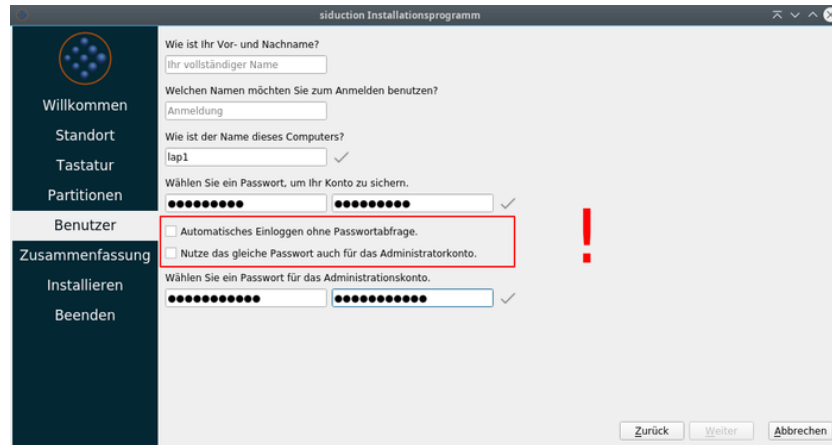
siduction Installationsprogramm

Willkommen
Standort
Tastatur
Partitionen
Benutzer
Zusammenfassung
Installieren
Beenden

Wie ist Ihr Vor- und Nachname?
Ihr vollständiger Name

Welchen Namen möchten Sie zum Anmelden benutzen?
Anmeldung

Wie ist der Name dieses Computers?
lap1

Wählen Sie ein Passwort, um Ihr Konto zu sichern.
●●●●●●●●● ●●●●●●●●●

Automatisches Einloggen ohne Passwortabfrage.
Nutze das gleiche Passwort auch für das Administratorkonto.

!

Wählen Sie ein Passwort für das Administrationskonto.
●●●●●●●●●●● ●●●●●●●●●●●

Zurück Weiter Abbrechen